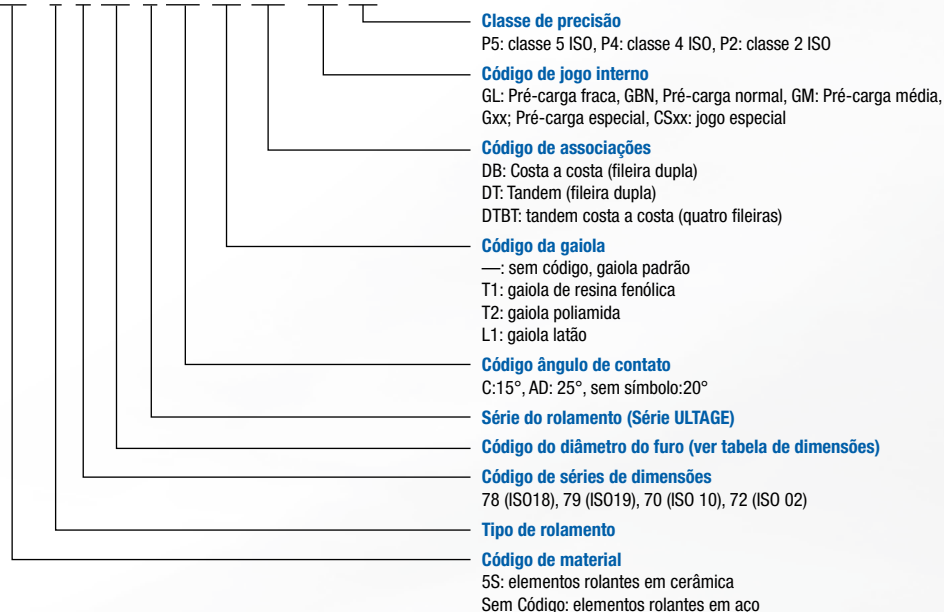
Classe de precisão
P5: classe 5 ISO, P4: classe 4 ISO, P2: classe 2 ISO

Código de jogo interno
GL: Pré-carga fraca, GBN, Pré-carga normal, GM: Pré-carga média, Gxx; Pré-carga especial, CSxx: jogo especial

Código de associações
DB: Costa a costa (fileira dupla)
DT: Tandem (fileira dupla)
DTBT: tandem costa a costa (quatro fileiras)

Código da gaiola
—: sem código, gaiola padrão
T1: gaiola de resina fenólica
T2: gaiola poliamida
L1: gaiola latão

Código ângulo de contato
C:15°, AD: 25°, sem símbolo:20°

Série do rolamento (Série ULTAGE)

Código do diâmetro do furo (ver tabela de dimensões)

Código de séries de dimensões
78 (ISO18), 79 (ISO19), 70 (ISO 10), 72 (ISO 02)

Tipo de rolamento

Código de material
5S: elementos rolantes em cerâmica
Sem Código: elementos rolantes em aço